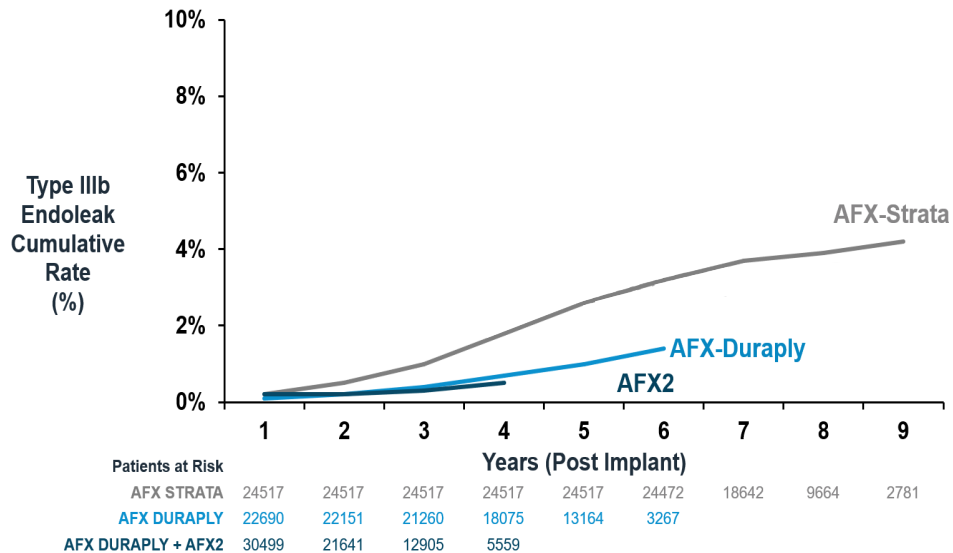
Type IIIb Endoleak Cumulative Rate (%)

10%
8%
6%
4%
2%
0%

AFX-Strata
AFX-Duraply
AFX2

1 2 3 4 5 6 7 8 9

Years (Post Implant)

Patients at Risk

| | | | | | | | | | |
|---|---|---|---|---|---|---|---|---|---|
| AFX STRATA | 24517 | 24517 | 24517 | 24517 | 24517 | 24472 | 18642 | 9664 | 2781 |
| AFX DURAPLY | 22690 | 22151 | 21260 | 18075 | 13164 | 3267 | | | |
| AFX DURAPLY + AFX2 | 30499 | 21641 | 12905 | 5559 | | | | | |